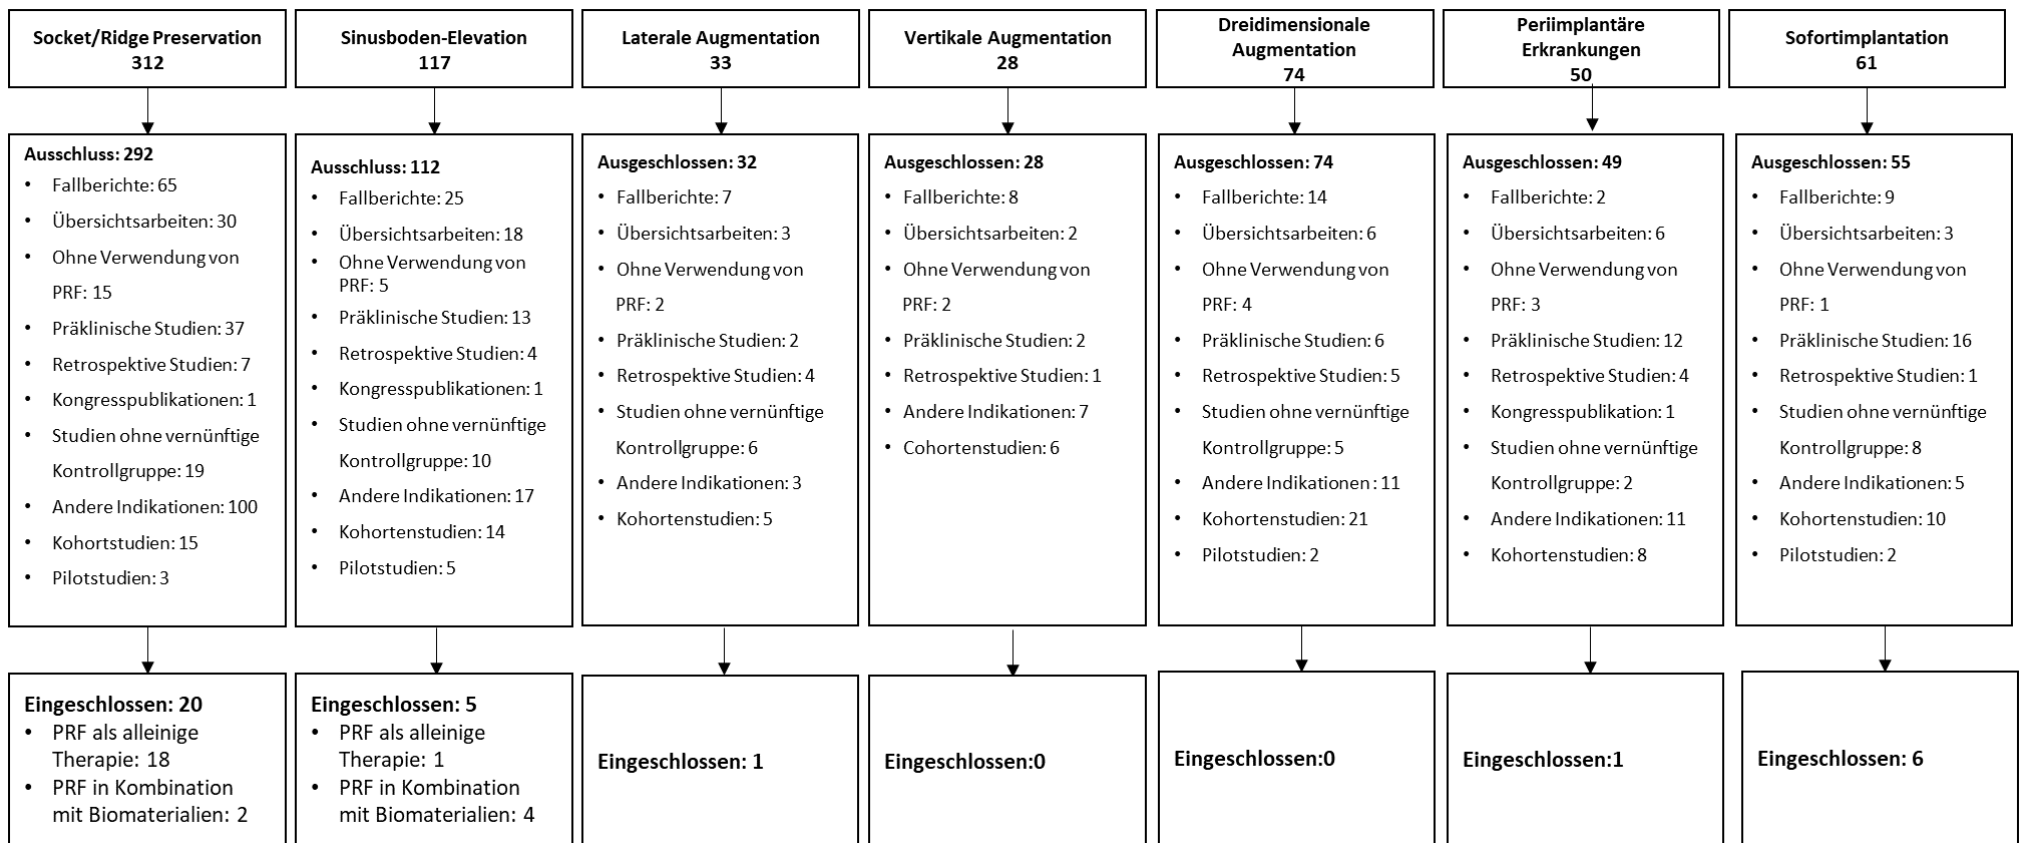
Socket/Ridge Preservation
312

Ausschluss: 292
- Fallberichte: 65
- Übersichtsarbeiten: 30
- Ohne Verwendung von PRF: 15
- Präklinische Studien: 37
- Retrospektive Studien: 7
- Kongresspublikationen: 1
- Studien ohne vernünftige Kontrollgruppe: 19
- Andere Indikationen: 100
- Kohortstudien: 15
- Pilotstudien: 3

Eingeschlossen: 20
- PRF als alleinige Therapie: 18
- PRF in Kombination mit Biomaterialien: 2

Sinusboden-Elevation
117

Ausschluss: 112
- Fallberichte: 25
- Übersichtsarbeiten: 18
- Ohne Verwendung von PRF: 5
- Präklinische Studien: 13
- Retrospektive Studien: 4
- Kongresspublikationen: 1
- Studien ohne vernünftige Kontrollgruppe: 10
- Andere Indikationen: 17
- Kohortenstudien: 14
- Pilotstudien: 5

Eingeschlossen: 5
- PRF als alleinige Therapie: 1
- PRF in Kombination mit Biomaterialien: 4

Laterale Augmentation
33

Ausgeschlossen: 32
- Fallberichte: 7
- Übersichtsarbeiten: 3
- Ohne Verwendung von PRF: 2
- Präklinische Studien: 2
- Retrospektive Studien: 4
- Studien ohne vernünftige Kontrollgruppe: 6
- Andere Indikationen: 3
- Kohortenstudien: 5

Eingeschlossen: 1

Vertikale Augmentation
28

Ausgeschlossen: 28
- Fallberichte: 8
- Übersichtsarbeiten: 2
- Ohne Verwendung von PRF: 2
- Präklinische Studien: 2
- Retrospektive Studien: 1
- Andere Indikationen: 7
- Cohortenstudien: 6

Eingeschlossen:0

Dreidimensionale Augmentation
74

Ausgeschlossen: 74
- Fallberichte: 14
- Übersichtsarbeiten: 6
- Ohne Verwendung von PRF: 4
- Präklinische Studien: 6
- Retrospektive Studien: 5
- Studien ohne vernünftige Kontrollgruppe: 5
- Andere Indikationen: 11
- Kohortenstudien: 21
- Pilotstudien: 2

Eingeschlossen:0

Periimplantäre Erkrankungen
50

Ausgeschlossen: 49
- Fallberichte: 2
- Übersichtsarbeiten: 6
- Ohne Verwendung von PRF: 3
- Präklinische Studien: 12
- Retrospektive Studien: 4
- Kongresspublikation: 1
- Studien ohne vernünftige Kontrollgruppe: 2
- Andere Indikationen: 11
- Kohortenstudien: 8

Eingeschlossen:1

Sofortimplantation
61

Ausgeschlossen: 55
- Fallberichte: 9
- Übersichtsarbeiten: 3
- Ohne Verwendung von PRF: 1
- Präklinische Studien: 16
- Retrospektive Studien: 1
- Studien ohne vernünftige Kontrollgruppe: 8
- Andere Indikationen: 5
- Kohortenstudien: 10
- Pilotstudien: 2

Eingeschlossen: 6